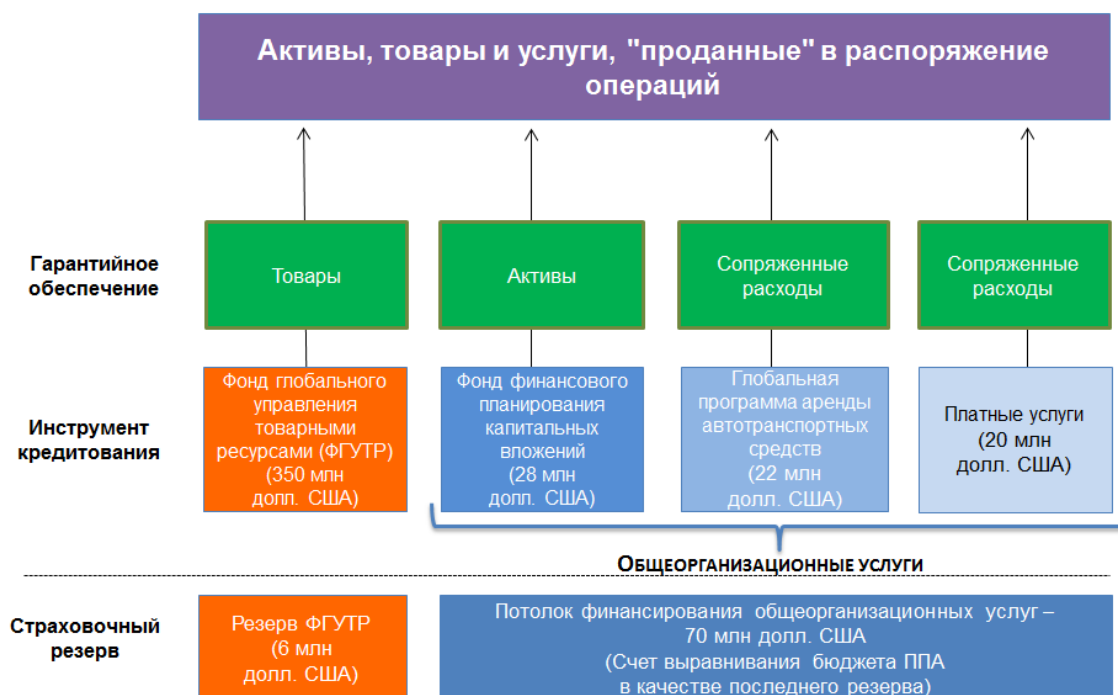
Активы, товары и услуги, "проданные" в распоряжение операций

Гарантийное обеспечение

Товары

Активы

Сопряженные расходы

Сопряженные расходы

Инструмент кредитования

Фонд глобального управления товарными ресурсами (ФГУТР) (350 млн долл. США)

Фонд финансового планирования капитальных вложений (28 млн долл. США)

Глобальная программа аренды автотранспортных средств (22 млн долл. США)

Платные услуги (20 млн долл. США)

Общеорганизационные услуги

Страховочный резерв

Резерв ФГУТР (6 млн долл. США)

Потолок финансирования общеорганизационных услуг – 70 млн долл. США (Счет выравнивания бюджета ППА в качестве последнего резерва)